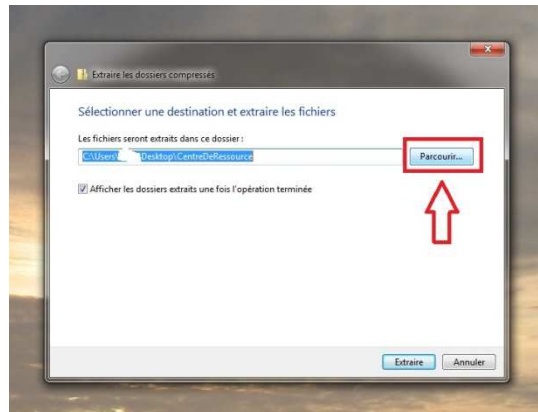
Extraire les dossiers compressés

Sélectionner une destination et extraire les fichiers

Les fichiers seront extraits dans ce dossier :

C:\Users\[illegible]\Desktop\CentreDeRessource

Parcourir...

Afficher les dossiers extraits une fois l'opération terminée

Extraire

Annuler